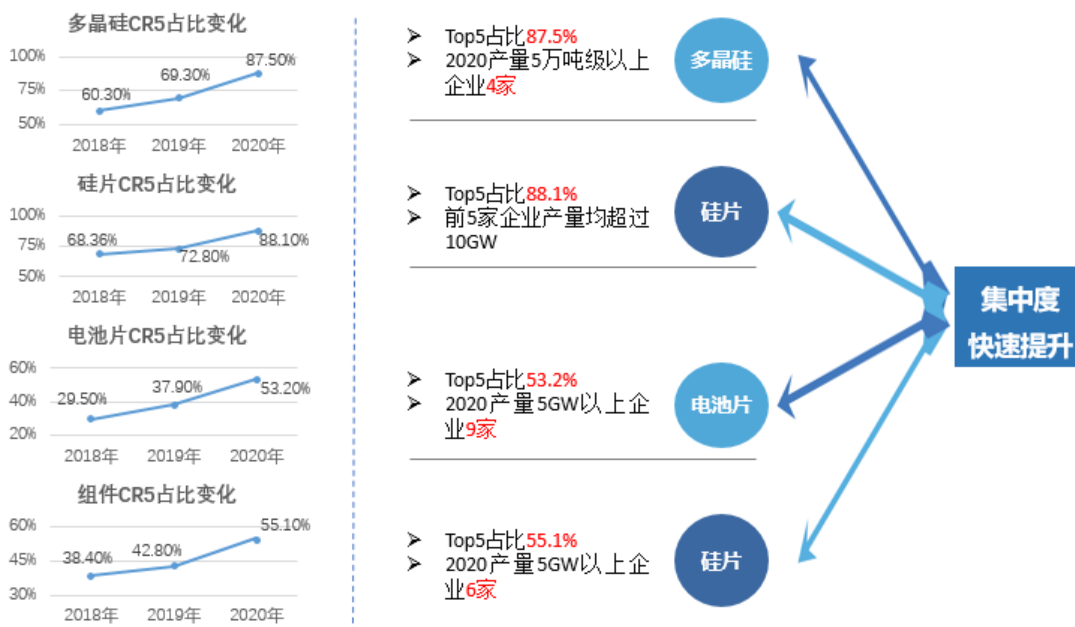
多晶硅CR5占比变化

100%
75%
50%
60.30%
69.30%
87.50%
2018年 2019年 2020年

硅片CR5占比变化

100%
75%
50%
68.36%
72.80%
88.10%
2018年 2019年 2020年

电池片CR5占比变化

60%
40%
20%
29.50%
37.90%
53.20%
2018年 2019年 2020年

组件CR5占比变化

60%
45%
30%
38.40%
42.80%
55.10%
2018年 2019年 2020年

➢ Top5占比87.5%
➢ 2020产量5万吨级以上企业4家

多晶硅

➢ Top5占比88.1%
➢ 前5家企业产量均超过10GW

硅片

➢ Top5占比53.2%
➢ 2020产量5GW以上企业9家

电池片

➢ Top5占比55.1%
➢ 2020产量5GW以上企业6家

硅片

集中度
快速提升